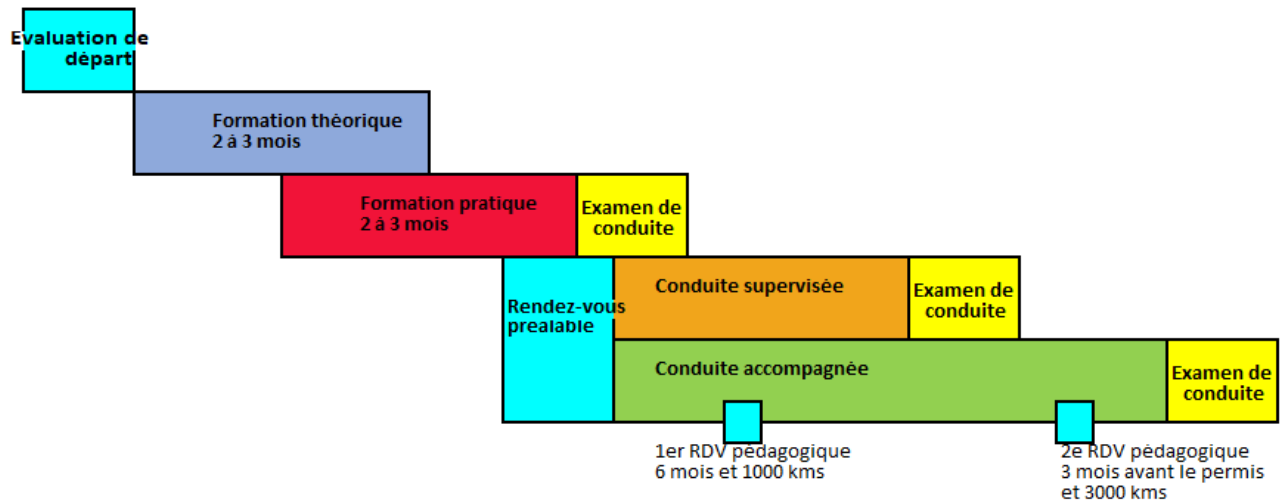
Evaluation de départ

Formation théorique
2 à 3 mois

Formation pratique
2 à 3 mois

Examen de conduite

Rendez-vous prealable

Conduite supervisée

Examen de conduite

Conduite accompagnée

Examen de conduite

1er RDV pédagogique
6 mois et 1000 kms

2e RDV pédagogique
3 mois avant le permis
et 3000 kms